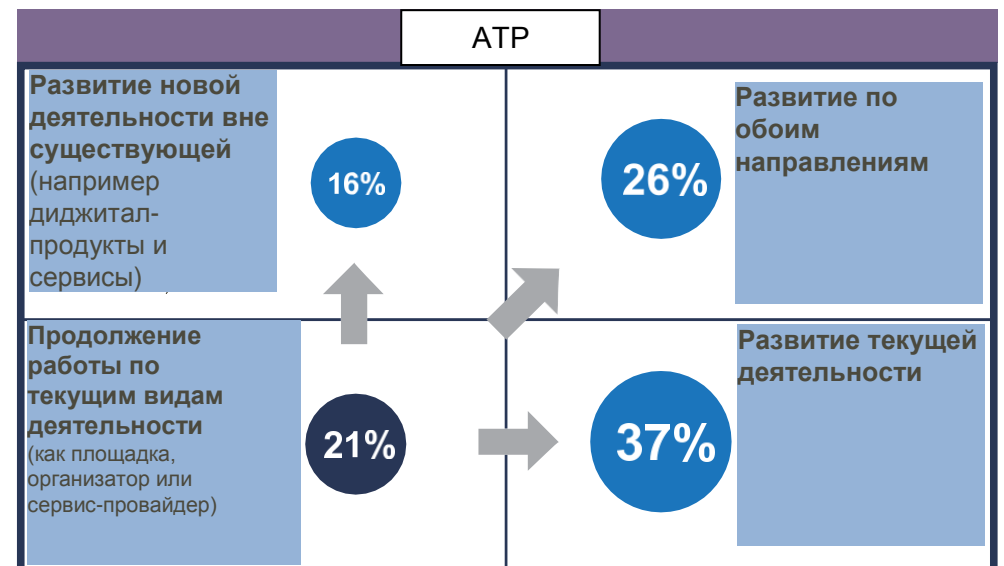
ATP

Развитие новой деятельности вне существующей (например диджитал-продукты и сервисы)

16%

26%

Развитие по обоим направлениям

Продолжение работы по текущим видам деятельности (как площадка, организатор или сервис-провайдер)

21%

37%

Развитие текущей деятельности